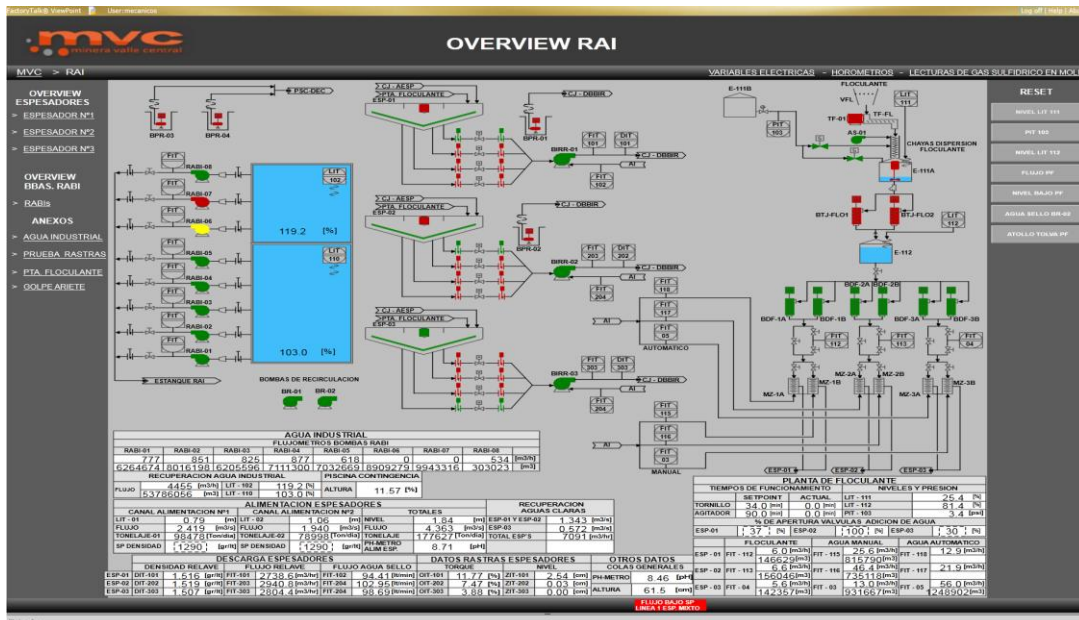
FactoryTalk® ViewPoint User: mecanicos Log off | Help | Abo

mvc minera valle central

OVERVIEW RAI

MVC > RAI

VARIABLES ELECTRICAS - HOROMETROS - LECTURAS DE GAS SULFIDRICO EN MOL

OVERVIEW ESPESADORES
> ESPESADOR Nº1
> ESPESADOR Nº2
> ESPESADOR Nº3

OVERVIEW BBAS. RABI
> RABIs

ANEXOS
> AGUA INDUSTRIAL
> PRUEBA RASTRAS
> PTA. FLOCULANTE
> GOLPE ARIETE

RESET
NIVEL LIT 111
PIT 103
NIVEL LIT 112
FLUJO PF
NIVEL BAJO PF
AGUA SELLO BR-02
ATOLLO TOLVA PF

BPR-03 BPR-04 PSC DEC
CJ - AESP
PTA. FLOCULANTE
ESP-01
CJ - DBBR
FIT 101 DIT 101
BIRR-01
CJ - DBBR
AI
FIT 102
RABI-08 RABI-07 RABI-06 RABI-05 RABI-04 RABI-03 RABI-02 RABI-01
FIT
LIT 102
119.2 [%]
LIT 110
103.0 [%]
ESTANQUE RAI
BOMBAS DE RECIRCULACION
BR-01 BR-02
CJ - AESP
PTA. FLOCULANTE
ESP-02
CJ - DBBR
BPR-02
FIT 203 DIT 202
BIRR-02
CJ - DBBR
AI
FIT 204
CJ - AESP
PTA. FLOCULANTE
ESP-03
AI
FIT 117
FIT 05
AUTOMATICO
FIT 303 DIT 303
BIRR-03
CJ - DBBR
FIT 304
FIT 115
FIT 116
AI
FIT 03
MANUAL
E-111B
FLOCULANTE
VFL
LIT 111
PIT 103
TF-01
TF-FL
AS-01
CHAYAS DISPERSION FLOCULANTE
E-111A
BTJ-FLO1 BTJ-FLO2
LIT 112
E-112
BDF-2A BDF-2B
BDF-1A BDF-1B BDF-3A BDF-3B
FIT 112 FIT 113 FIT 04
MZ-2A MZ-2B
MZ-1A MZ-1B MZ-3A MZ-3B
ESP-01 ESP-02 ESP-03

AGUA INDUSTRIAL
FLUJOMETROS BOMBAS RABI

| RABI-01 | RABI-02 | RABI-03 | RABI-04 | RABI-05 | RABI-06 | RABI-07 | RABI-08 | |
|---|---|---|---|---|---|---|---|---|
| 777 | 851 | 825 | 877 | 618 | 0 | 0 | 534 | [m3/h] |
| 6264674 | 8016198 | 6205596 | 7111300 | 7032669 | 8909279 | 9943316 | 303023 | [m3] |

RECUPERACION AGUA INDUSTRIAL | PISCINA CONTINGENCIA
FLUJO 4455 [m3/h] LIT - 102 119.2 [%] ALTURA 11.57 [%]
53786056 [m3] LIT - 110 103.0 [%]

ALIMENTACION ESPESADORES

| CANAL ALIMENTACION Nº1 | | CANAL ALIMENTACION Nº2 | | TOTALES | |
|---|---|---|---|---|---|
| LIT - 01 | 0.79 [m] | LIT - 02 | 1.06 [m] | NIVEL | 1.84 [m] |
| FLUJO | 2.419 [m3/s] | FLUJO | 1.940 [m3/s] | FLUJO | 4.363 [m3/s] |
| TONELAJE-01 | 98478 [Ton/dia] | TONELAJE-02 | 78998 [Ton/dia] | TONELAJE | 177627 [Ton/dia] |
| SP DENSIDAD | 1290 [gr/lt] | SP DENSIDAD | 1290 [gr/lt] | PH-METRO ALIM ESP. | 8.71 [pH] |

RECUPERACION AGUAS CLARAS
ESP-01 Y ESP-02 1.343 [m3/s]
ESP-03 0.572 [m3/s]
TOTAL ESP'S 7091 [m3/hr]

DESCARGA ESPESADORES | DATOS RASTRAS ESPESADORES | OTROS DATOS

| | DENSIDAD RELAVE | | FLUJO RELAVE | | FLUJO AGUA SELLO | | TORQUE | | NIVEL | COLAS GENERALES |
|---|---|---|---|---|---|---|---|---|---|---|
| ESP-01 | DIT-101 1.516 [gr/lt] | FIT-101 | 2738.6 [m3/hr] | FIT-102 | 94.41 [lt/min] | OIT-101 | 11.77 [%] | ZIT-101 | 2.54 [cm] | PH-METRO 8.46 [pH] |
| ESP-02 | DIT-202 1.519 [gr/lt] | FIT-203 | 2940.8 [m3/hr] | FIT-204 | 102.95 [lt/min] | OIT-202 | 7.47 [%] | ZIT-202 | 0.03 [cm] | |
| ESP-03 | DIT-303 1.507 [gr/lt] | FIT-303 | 2804.4 [m3/hr] | FIT-204 | 98.69 [lt/min] | OIT-303 | 3.88 [%] | ZIT-303 | 0.00 [cm] | ALTURA 61.5 [cm] |

PLANTA DE FLOCULANTE
TIEMPOS DE FUNCIONAMIENTO | NIVELES Y PRESION

| | SETPOINT | ACTUAL | | |
|---|---|---|---|---|
| TORNILLO | 34.0 [min] | 0.0 [min] | LIT - 111 | 25.4 [%] |
| AGITADOR | 90.0 [min] | 0.0 [min] | LIT - 112 | 81.4 [%] |
| | | | PIT - 103 | 3.4 [psi] |

% DE APERTURA VALVULAS ADICION DE AGUA
ESP-01 37 [%] ESP-02 100 [%] ESP-03 30 [%]

FLOCULANTE | AGUA MANUAL | AGUA AUTOMATICO
ESP - 01 FIT - 112 6.0 [m3/h] 146629 [m3] FIT - 115 25.6 [m3/h] 815790 [m3] FIT - 118 12.9 [m3/h]
ESP - 02 FIT - 113 6.6 [m3/h] 156046 [m3] FIT - 116 46.4 [m3/h] 735118 [m3] FIT - 117 21.9 [m3/h]
ESP - 03 FIT - 04 5.6 [m3/h] 142357 [m3] FIT - 03 13.0 [m3/h] 931667 [m3] FIT - 05 56.0 [m3/h] 1248902 [m3]

FLUJO BAJO SP LINEA 1 ESP. MIXTO